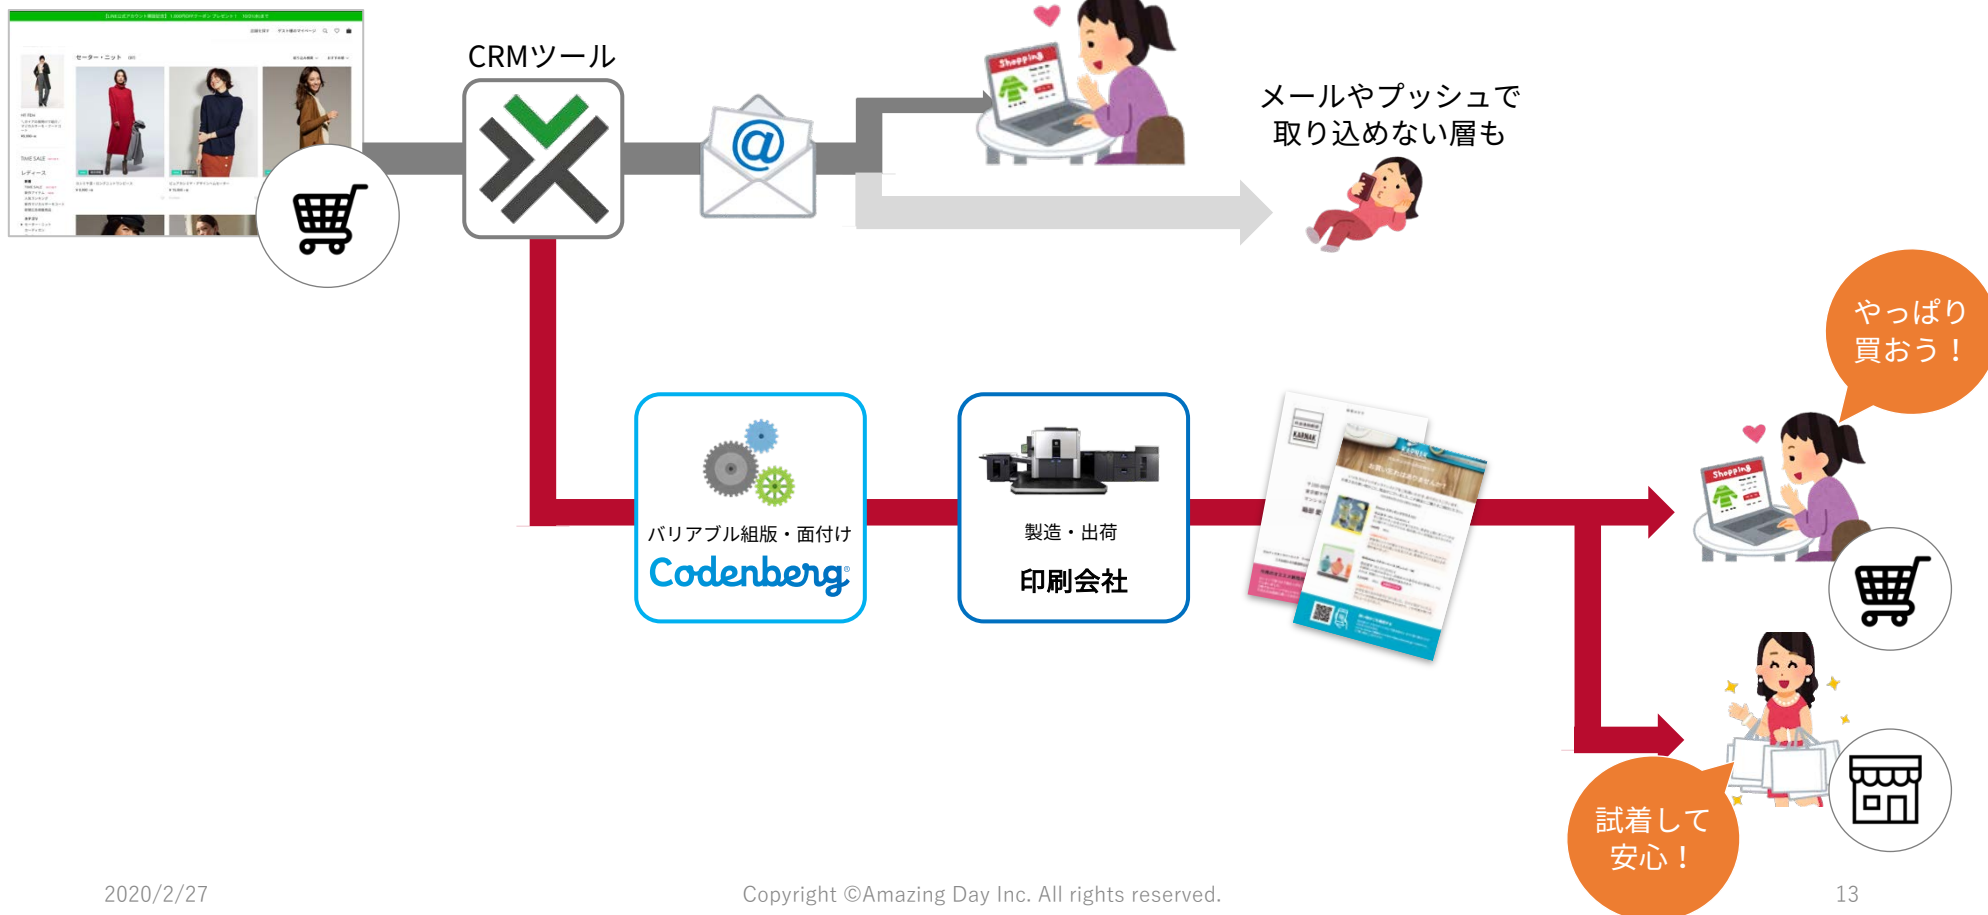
CRMツール

メールやプッシュで
取り込めない層も

やっぱり
買おう！

バリアブル組版・面付け
Codenberg

製造・出荷
印刷会社

試着して
安心！

2020/2/27

Copyright ©Amazing Day Inc. All rights reserved.

13